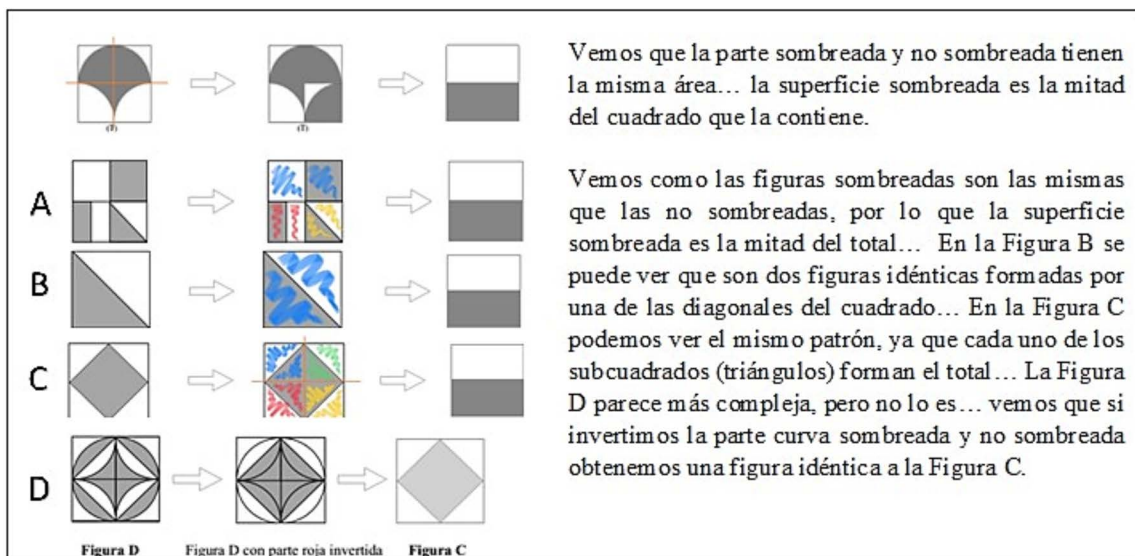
(I)

(I)

Vemos que la parte sombreada y no sombreada tienen la misma área… la superficie sombreada es la mitad del cuadrado que la contiene.

A

B

C

D

Vemos como las figuras sombreadas son las mismas que las no sombreadas, por lo que la superficie sombreada es la mitad del total… En la Figura B se puede ver que son dos figuras idénticas formadas por una de las diagonales del cuadrado… En la Figura C podemos ver el mismo patrón, ya que cada uno de los subcuadrados (triángulos) forman el total… La Figura D parece más compleja, pero no lo es… vemos que si invertimos la parte curva sombreada y no sombreada obtenemos una figura idéntica a la Figura C.

Figura D

Figura D con parte roja invertida

Figura C